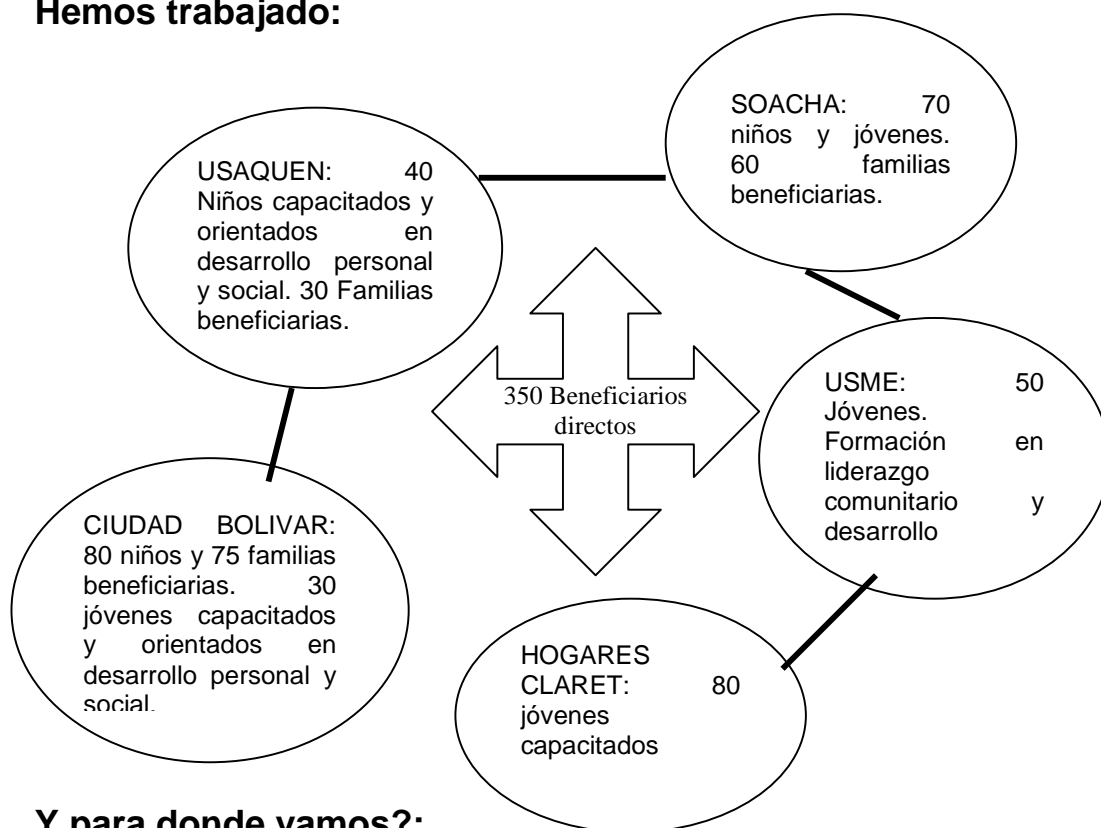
Hemos trabajado:

USAQUEN: 40 Niños capacitados y orientados en desarrollo personal y social. 30 Familias beneficiarias.

SOACHA: 70 niños y jóvenes. 60 familias beneficiarias.

350 Beneficiarios directos

USME: 50 Jóvenes. Formación en liderazgo comunitario y desarrollo

CIUDAD BOLIVAR: 80 niños y 75 familias beneficiarias. 30 jóvenes capacitados y orientados en desarrollo personal y social.

HOGARES CLARET: 80 jóvenes capacitados

Y para donde vamos?: